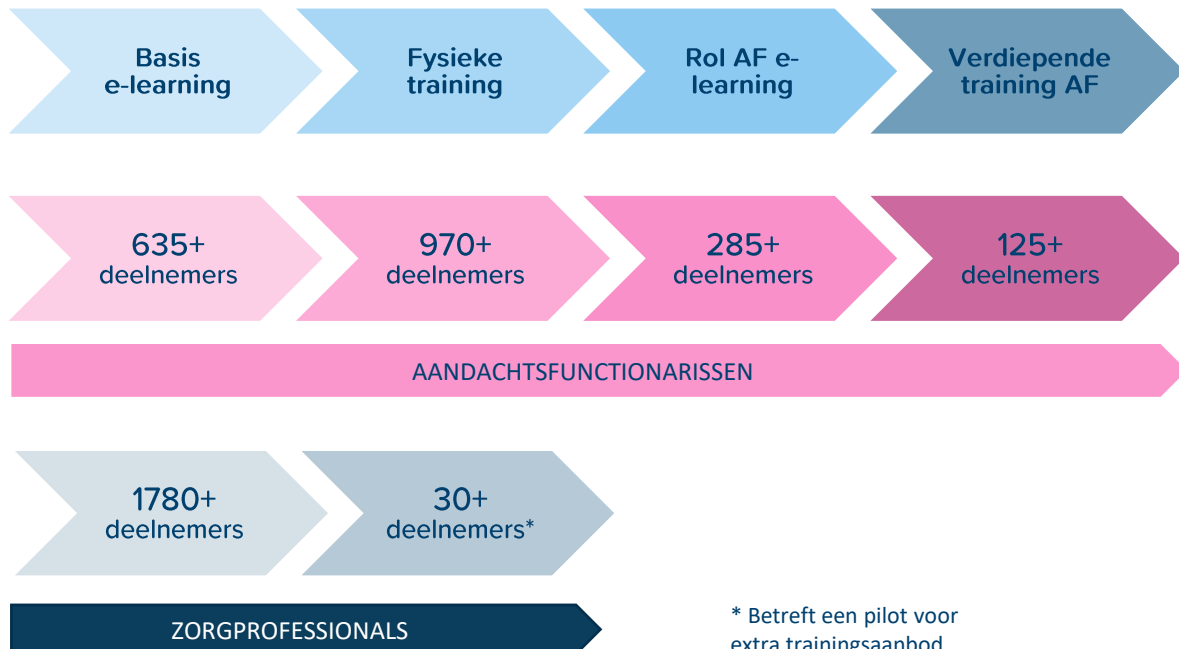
Basis e-learning

Fysieke training

Rol AF e-learning

Verdiepende training AF

635+ deelnemers

970+ deelnemers

285+ deelnemers

125+ deelnemers

AANDACHTSFUNCTIONARISSEN

1780+ deelnemers

30+ deelnemers*

ZORGPROFESSIONALS

* Betreft een pilot voor extra trainingsaanbod